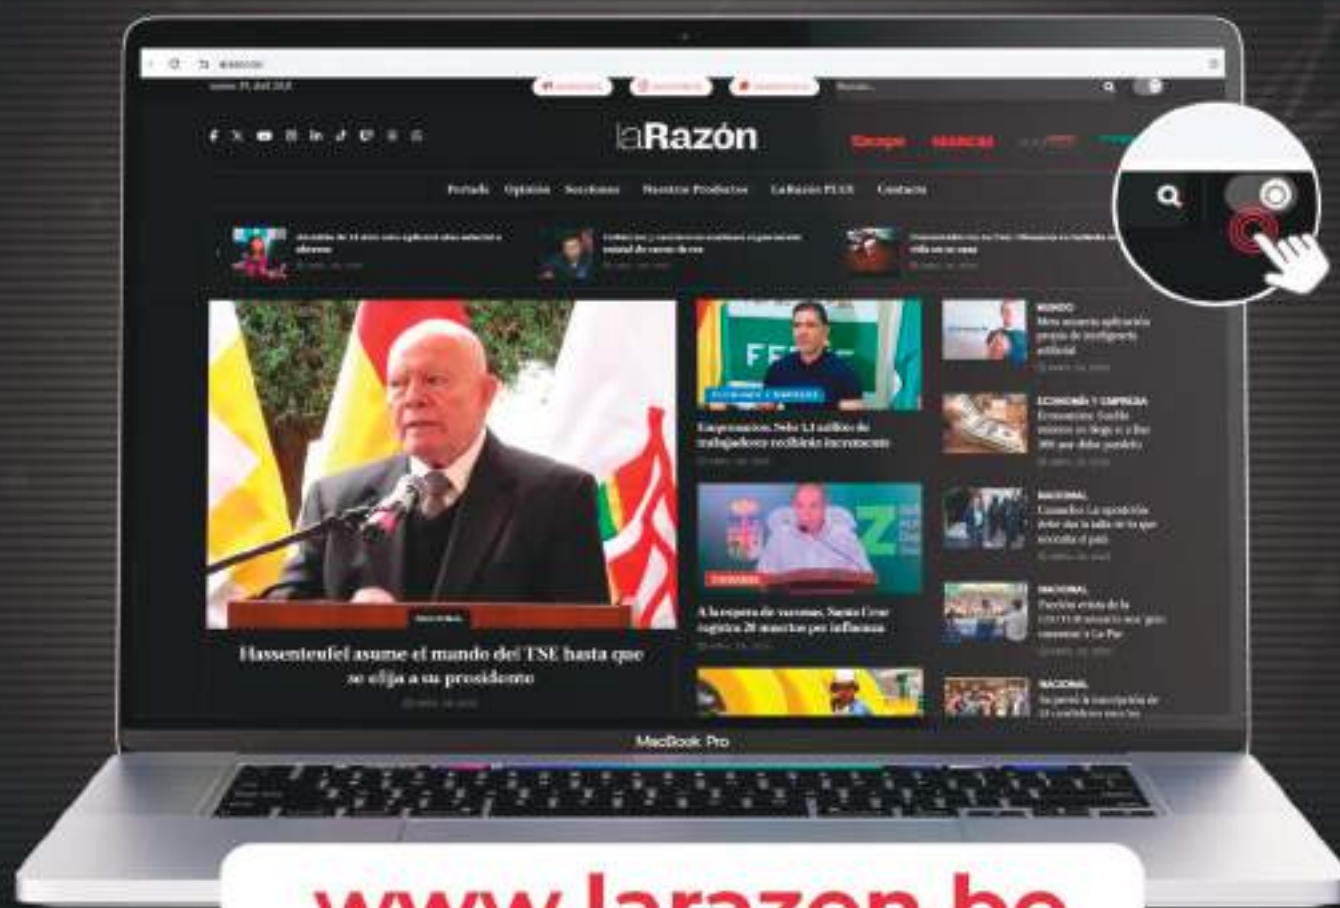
laRazón

Portada Opinión Secciones Nuestros Productos LaRazón PLUS Contacto

Escape

MUNDO
Meta anuncia aplicación propia de inteligencia artificial

Empresarios: Solo 1,1 millón de trabajadores recibirán incremento

ECONOMÍA Y EMPRESA

NACIONAL

A la espera de vacunas, Santa Cruz registra 20 muertos por influenza

NACIONAL

NACIONAL

Hassenteufel asume el mando del TSE hasta que se elija a su presidente

MacBook Pro

www.larazon.bo